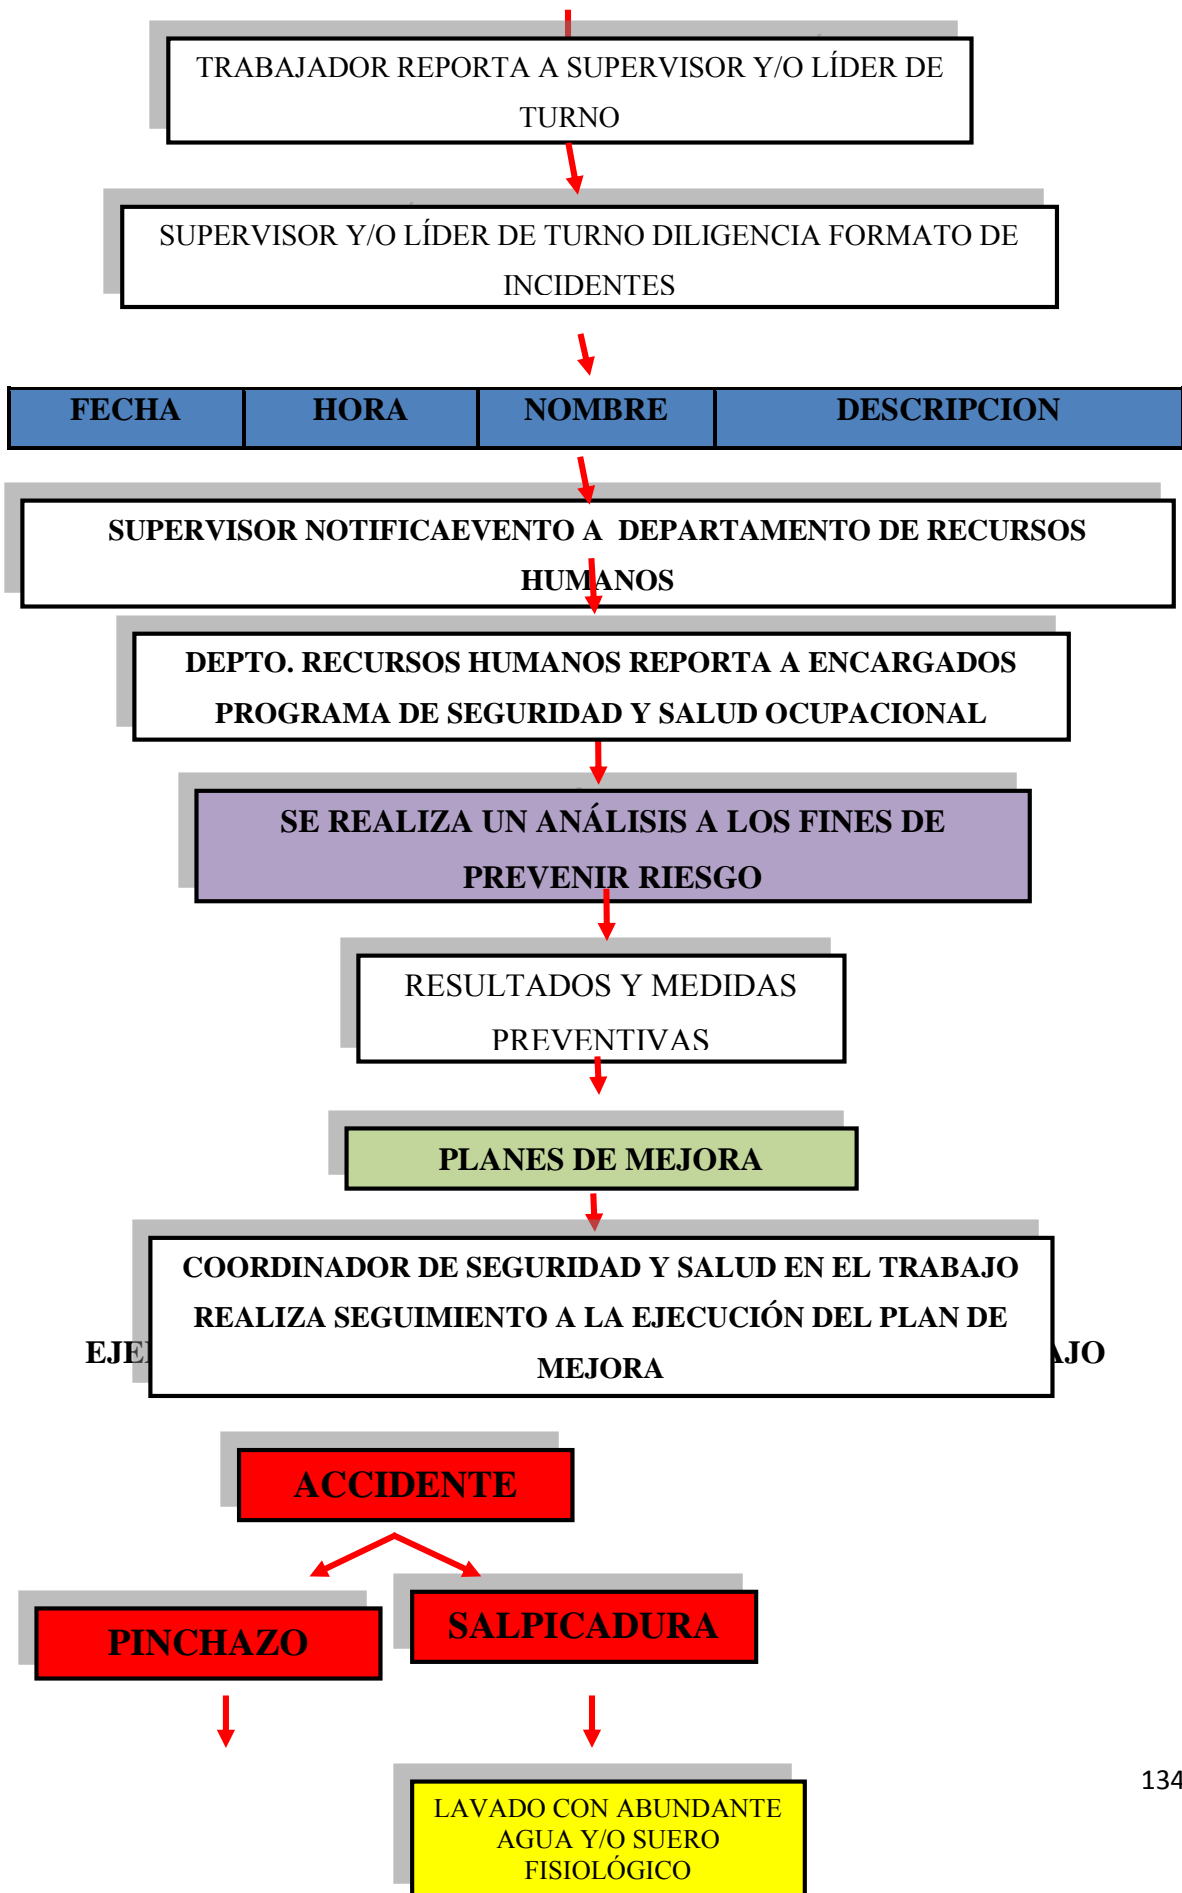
TRABAJADOR REPORTA A SUPERVISOR Y/O LÍDER DE TURNO

SUPERVISOR Y/O LÍDER DE TURNO DILIGENCIA FORMATO DE INCIDENTES

| FECHA | HORA | NOMBRE | DESCRIPCION |
|---|---|---|---|

SUPERVISOR NOTIFICAEVENTO A DEPARTAMENTO DE RECURSOS HUMANOS

DEPTO. RECURSOS HUMANOS REPORTA A ENCARGADOS PROGRAMA DE SEGURIDAD Y SALUD OCUPACIONAL

SE REALIZA UN ANÁLISIS A LOS FINES DE PREVENIR RIESGO

RESULTADOS Y MEDIDAS PREVENTIVAS

PLANES DE MEJORA

EJE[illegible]

COORDINADOR DE SEGURIDAD Y SALUD EN EL TRABAJO REALIZA SEGUIMIENTO A LA EJECUCIÓN DEL PLAN DE MEJORA

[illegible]JO

ACCIDENTE

PINCHAZO

SALPICADURA

LAVADO CON ABUNDANTE AGUA Y/O SUERO FISIOLÓGICO

134